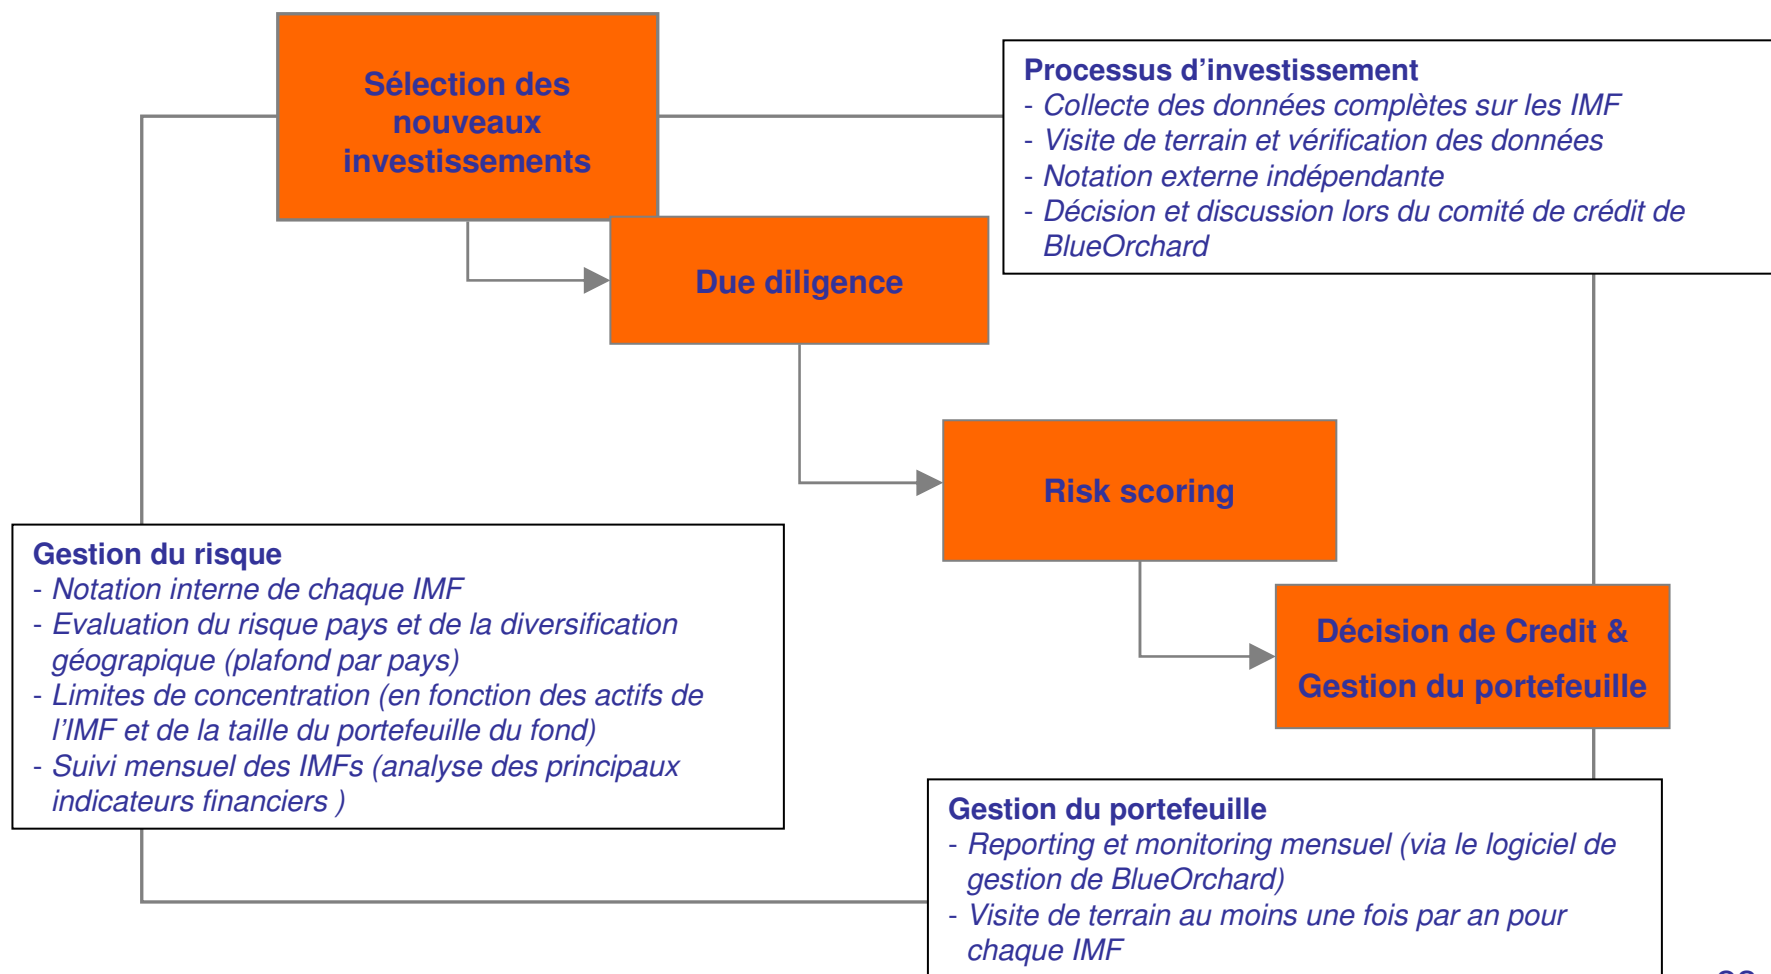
Sélection des nouveaux investissements

Processus d'investissement
- Collecte des données complètes sur les IMF
- Visite de terrain et vérification des données
- Notation externe indépendante
- Décision et discussion lors du comité de crédit de BlueOrchard

Due diligence

Risk scoring

Gestion du risque
- Notation interne de chaque IMF
- Evaluation du risque pays et de la diversification géograpique (plafond par pays)
- Limites de concentration (en fonction des actifs de l'IMF et de la taille du portefeuille du fond)
- Suivi mensuel des IMFs (analyse des principaux indicateurs financiers )

Décision de Credit & Gestion du portefeuille

Gestion du portefeuille
- Reporting et monitoring mensuel (via le logiciel de gestion de BlueOrchard)
- Visite de terrain au moins une fois par an pour chaque IMF

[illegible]